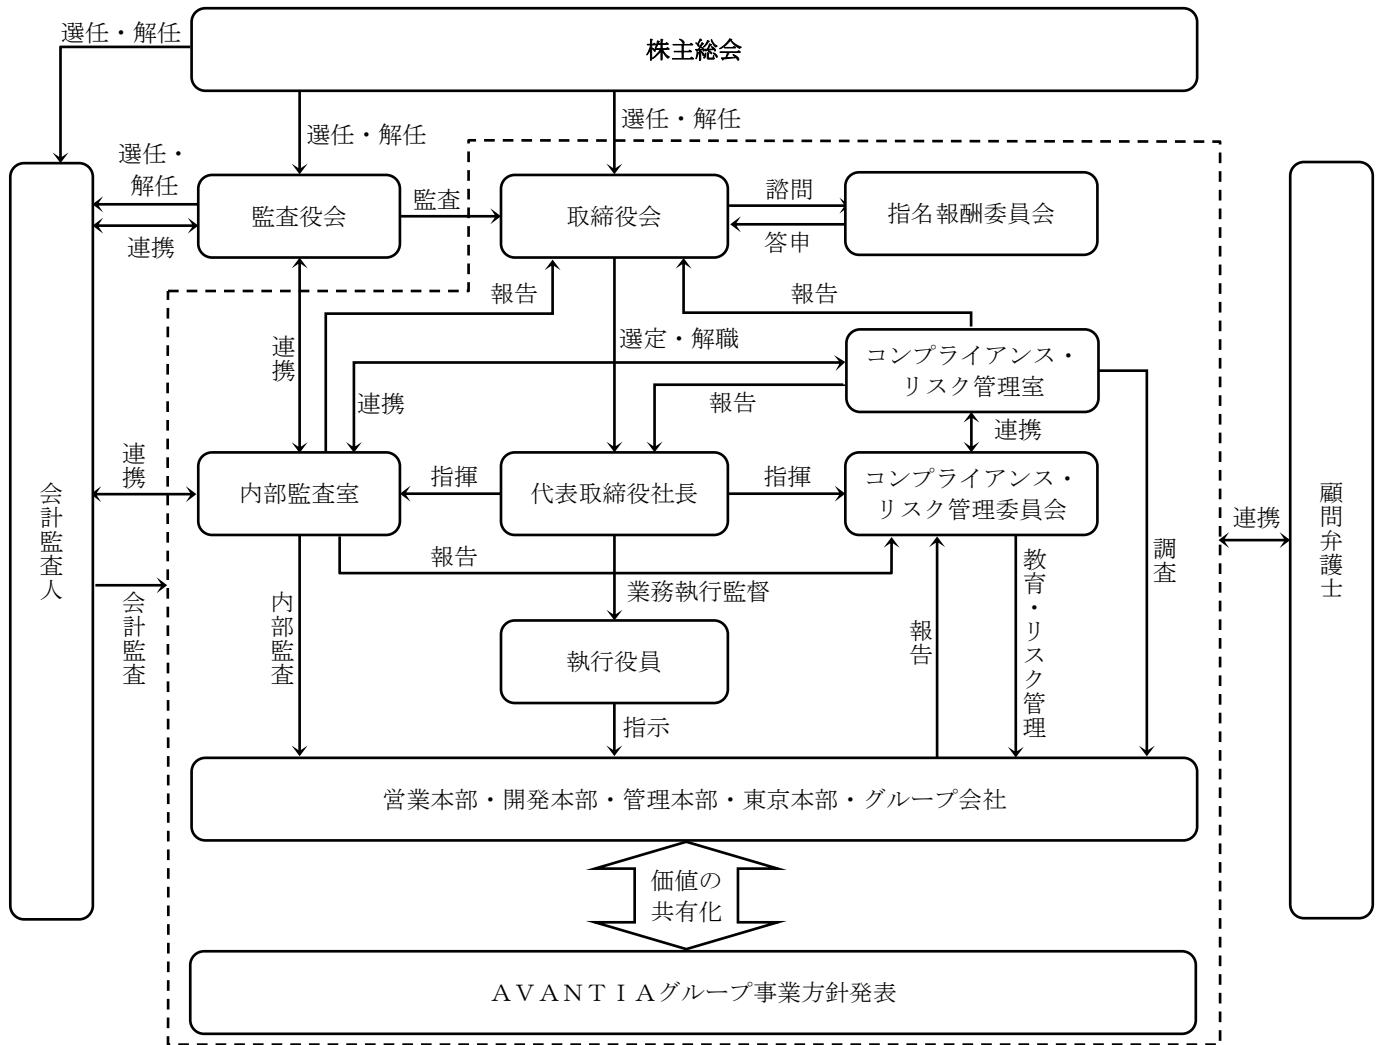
選任・解任

株主総会

選任・解任

選任・解任

選任・解任

監査役会

監査

取締役会

諮問

指名報酬委員会

答申

連携

報告

報告

連携

選定・解職

コンプライアンス・リスク管理室

連携

報告

連携

会計監査人

連携

内部監査室

指揮

代表取締役社長

指揮

コンプライアンス・リスク管理委員会

連携

顧問弁護士

報告

調査

会計監査

内部監査

業務執行監督

教育・リスク管理

執行役員

報告

指示

営業本部・開発本部・管理本部・東京本部・グループ会社

価値の共有化

ＡＶＡＮＴＩＡグループ事業方針発表